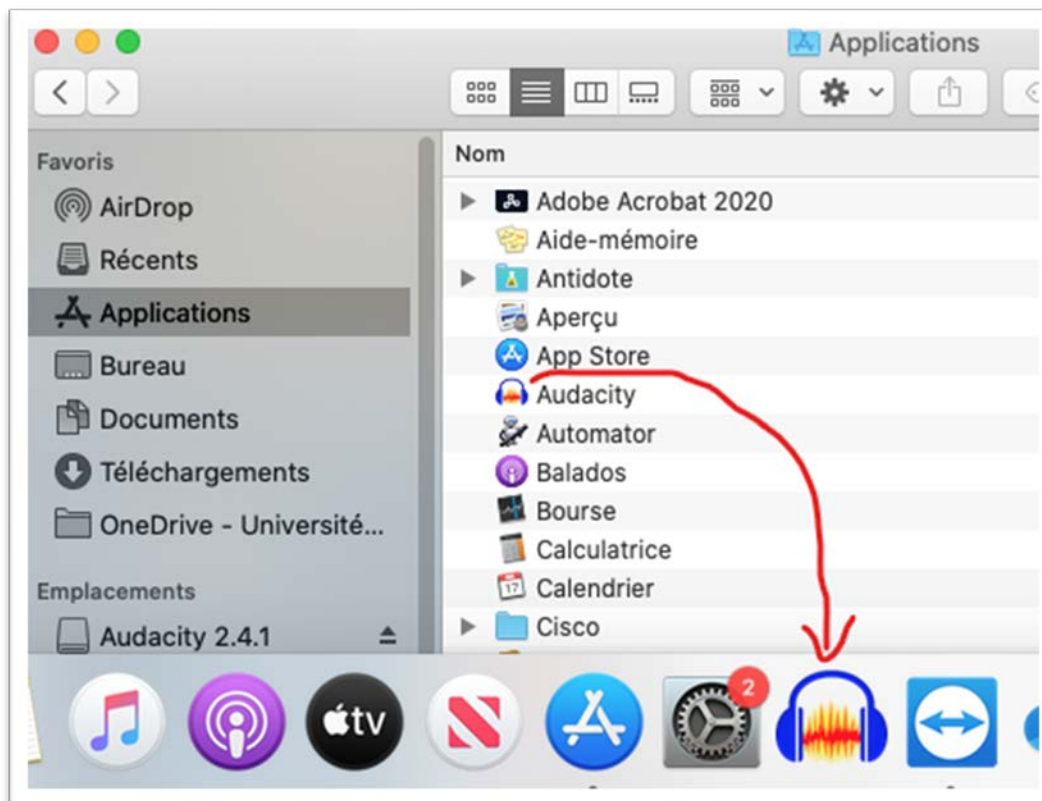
Applications

Favoris
AirDrop
Récents
Applications
Bureau
Documents
Téléchargements
OneDrive - Université...

Emplacements
Audacity 2.4.1

Nom
Adobe Acrobat 2020
Aide-mémoire
Antidote
Aperçu
App Store
Audacity
Automator
Balados
Bourse
Calculatrice
Calendrier
Cisco

tv
2